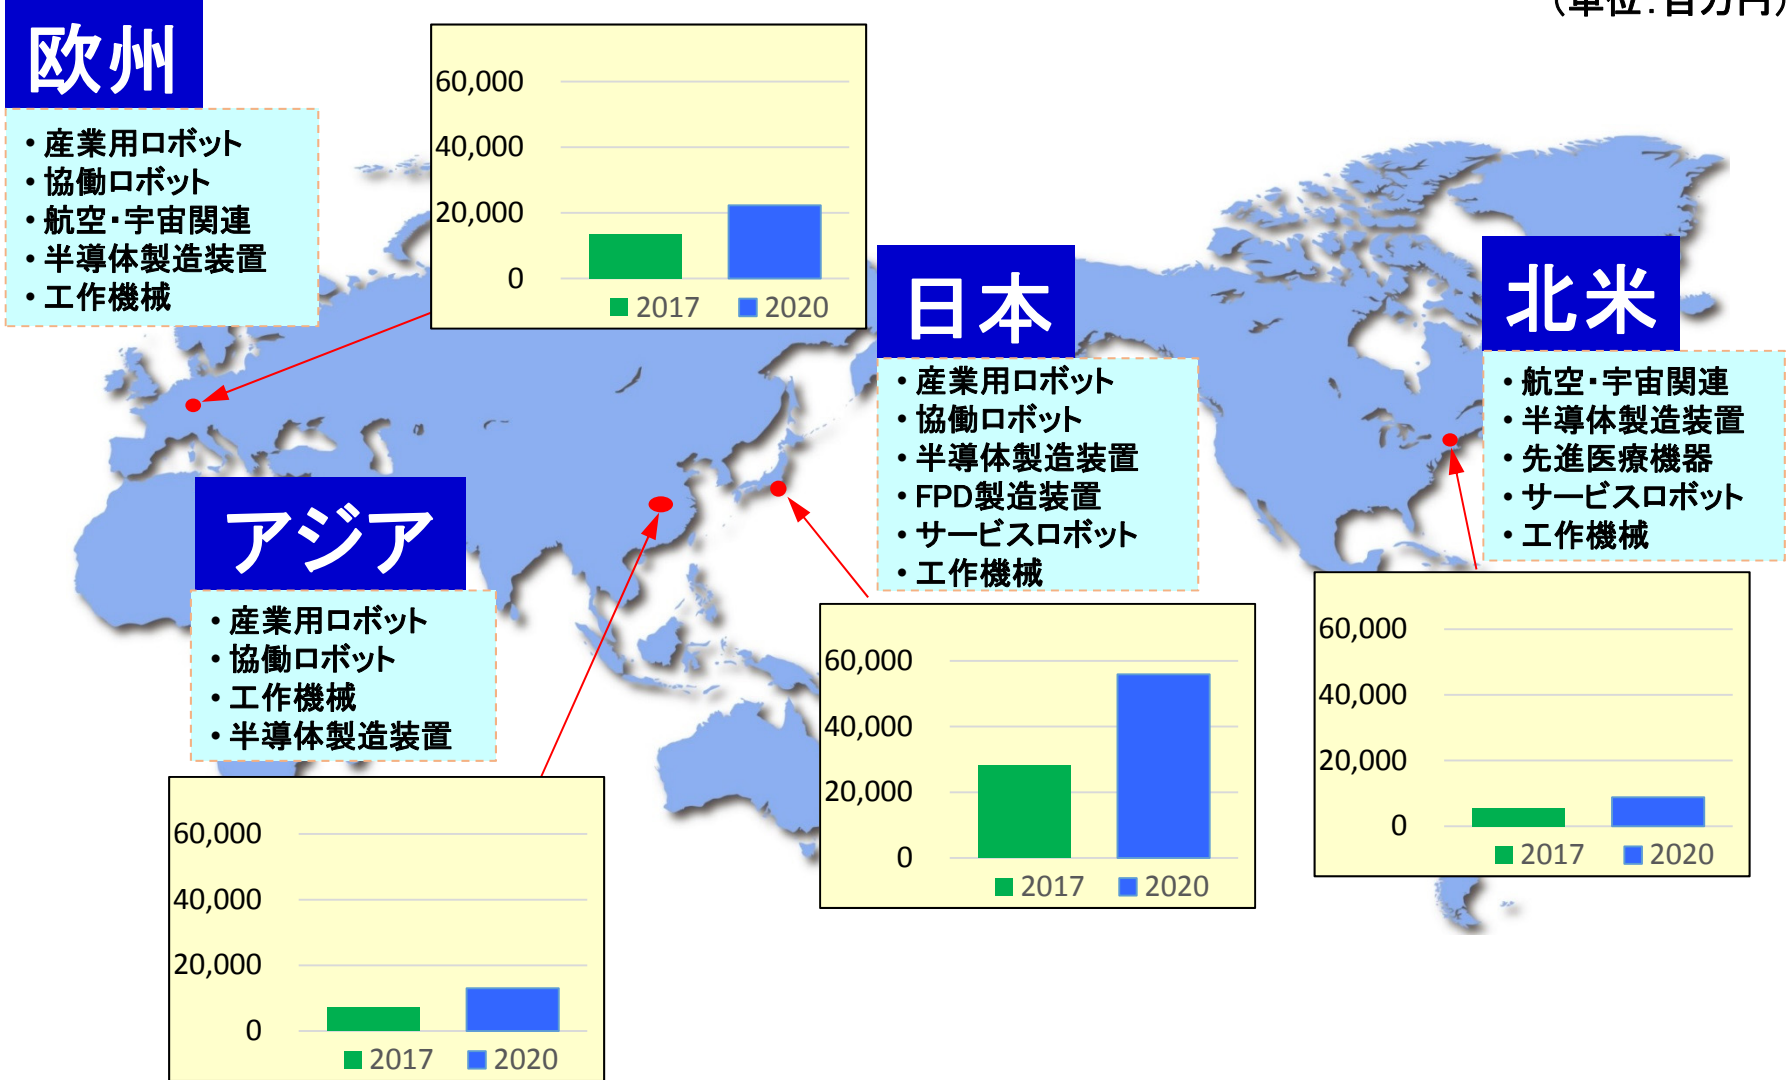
（単位：百万円）

欧州

・産業用ロボット
・協働ロボット
・航空・宇宙関連
・半導体製造装置
・工作機械

60,000
40,000
20,000
0
2017 2020

日本

・産業用ロボット
・協働ロボット
・半導体製造装置
・FPD製造装置
・サービスロボット
・工作機械

北米

・航空・宇宙関連
・半導体製造装置
・先進医療機器
・サービスロボット
・工作機械

アジア

・産業用ロボット
・協働ロボット
・工作機械
・半導体製造装置

60,000
40,000
20,000
0
2017 2020

60,000
40,000
20,000
0
2017 2020

60,000
40,000
20,000
0
2017 2020